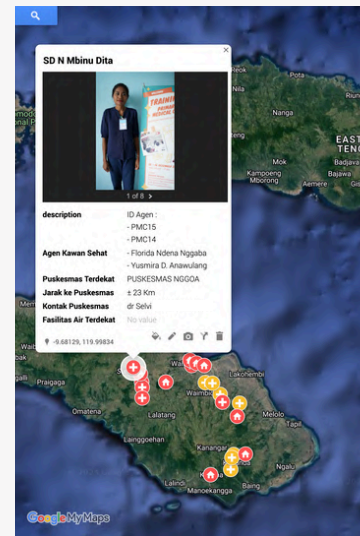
SD N Mbinu Dita

TRAINI

1 of 8

| description | ID Agen : - PMC15 - PMC14 |
|---|---|
| Agen Kawan Sehat | - Florida Ndena Nggaba - Yusmira D. Anawulang |
| Puskesmas Terdekat | PUSKESMAS NGGOA |
| Jarak ke Puskesmas | ± 23 Km |
| Kontak Puskesmas | dr Selvi |
| Fasilitas Air Terdekat | No value |

-9.68129, 119.99834

EAST TENG
Reo
Bajawa
Kampoeng Mborong
Praigala
Omatena
Lalatang
Waimbu
Melolo
Kananga
Lalindi
Manoekangga
Google My Maps